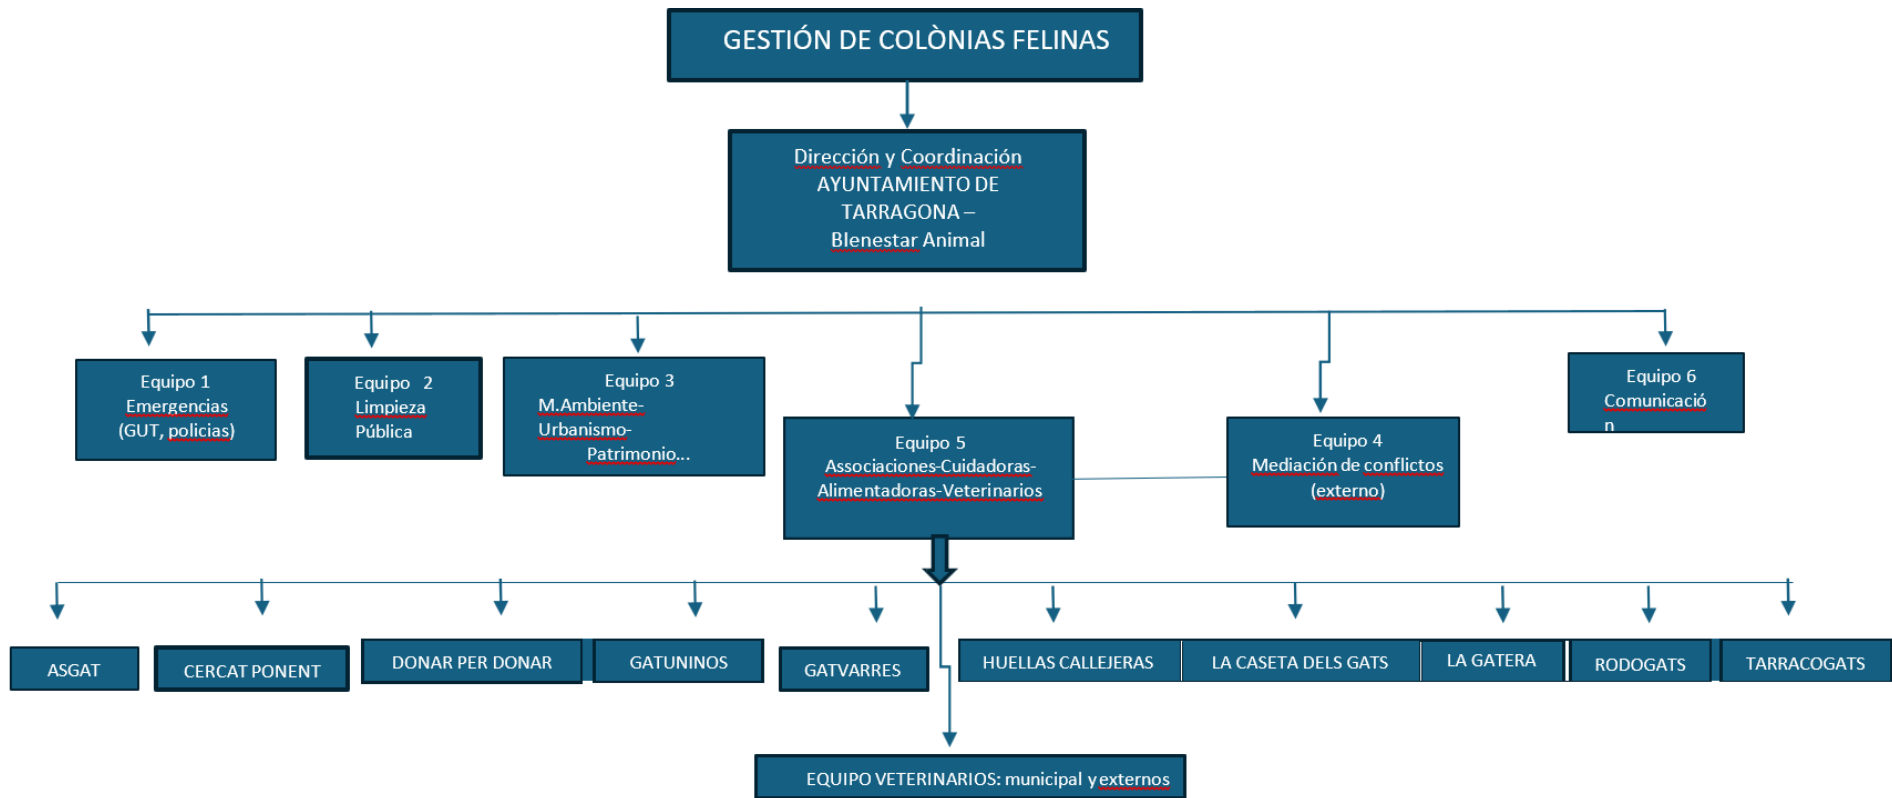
GESTIÓN DE COLÒNIAS FELINAS

Dirección y Coordinación AYUNTAMIENTO DE TARRAGONA – BIenestar Animal

Equipo 1 Emergencias (GUT, policias)

Equipo 2 Limpieza Pública

Equipo 3 M.Ambiente-Urbanismo-Patrimonio...

Equipo 5 Associaciones-Cuidadoras-Alimentadoras-Veterinarios

Equipo 4 Mediación de conflictos (externo)

Equipo 6 Comunicació n

ASGAT

CERCAT PONENT

DONAR PER DONAR

GATUNINOS

GATVARRES

HUELLAS CALLEJERAS

LA CASETA DELS GATS

LA GATERA

RODOGATS

TARRACOGATS

EQUIPO VETERINARIOS: municipal y externos